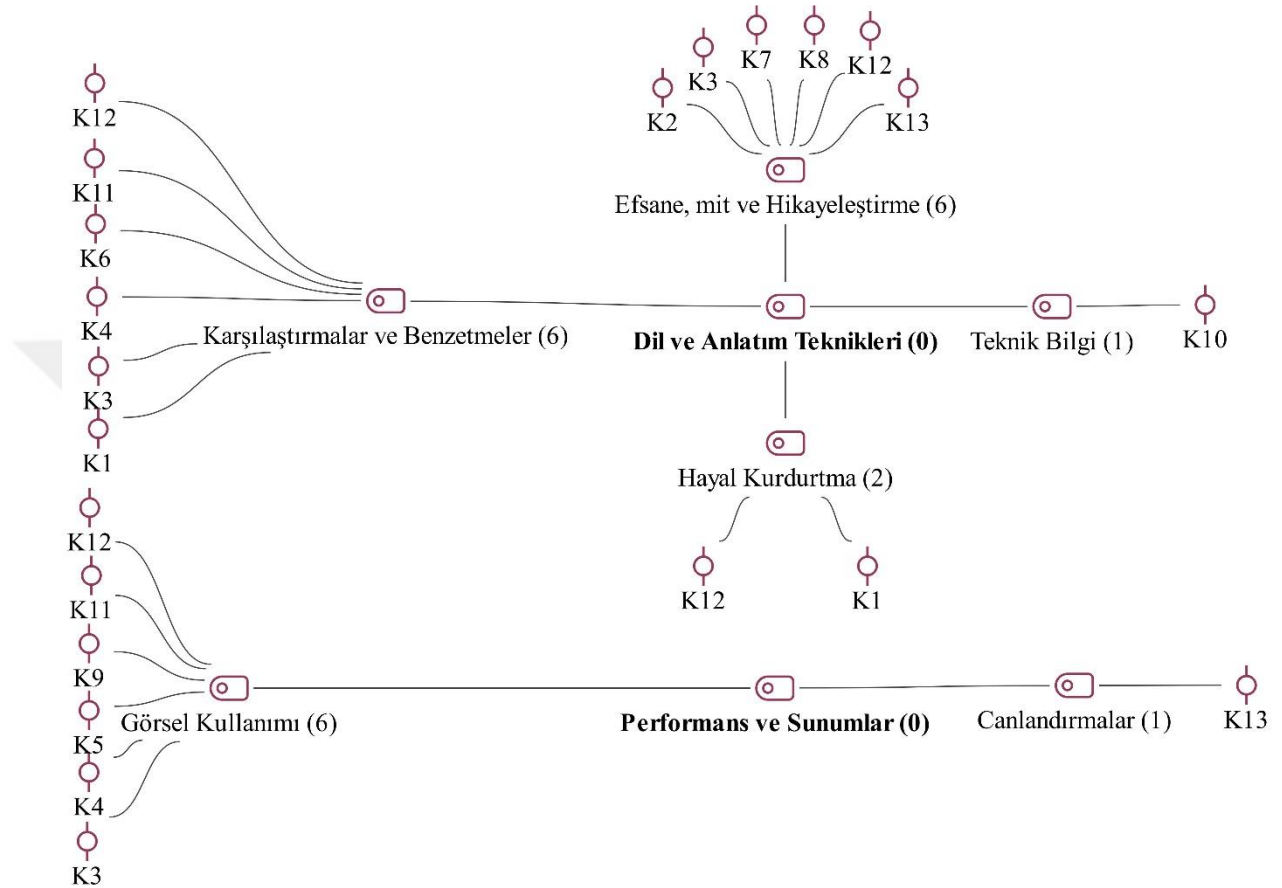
K12
K11
K6
K4
K3
K1
Karşılaştırmalar ve Benzetmeler (6)

K2
K3
K7
K8
K12
K13
Efsane, mit ve Hikayeleştirme (6)

Dil ve Anlatım Teknikleri (0)

Teknik Bilgi (1)
K10

Hayal Kurdurtma (2)
K12
K1

K12
K11
K9
K5
K4
K3
Görsel Kullanımı (6)

Performans ve Sunumlar (0)

Canlandırmalar (1)
K13